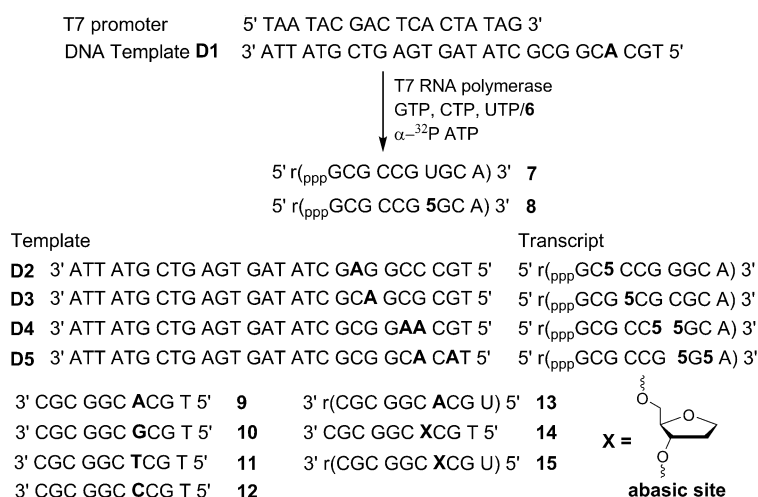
T7 promoter 5' TAA TAC GAC TCA CTA TAG 3'
DNA Template **D1** 3' ATT ATG CTG AGT GAT ATC GCG GC**A** CGT 5'

T7 RNA polymerase
GTP, CTP, UTP/**6**
$\alpha$–$^{32}$P ATP

5' r($_{ppp}$GCG CCG UGC A) 3' **7**
5' r($_{ppp}$GCG CCG **5**GC A) 3' **8**

Template

**D2** 3' ATT ATG CTG AGT GAT ATC G**A**G GCC CGT 5'
**D3** 3' ATT ATG CTG AGT GAT ATC GC**A** GCG CGT 5'
**D4** 3' ATT ATG CTG AGT GAT ATC GCG G**AA** CGT 5'
**D5** 3' ATT ATG CTG AGT GAT ATC GCG GC**A** C**A**T 5'

Transcript

5' r($_{ppp}$GC**5** CCG GGC A) 3'
5' r($_{ppp}$GCG **5**CG CGC A) 3'
5' r($_{ppp}$GCG CC**5** **5**GC A) 3'
5' r($_{ppp}$GCG CCG **5**G**5** A) 3'

3' CGC GGC **A**CG T 5' **9**
3' CGC GGC **G**CG T 5' **10**
3' CGC GGC **T**CG T 5' **11**
3' CGC GGC **C**CG T 5' **12**

3' r(CGC GGC **A**CG U) 5' **13**
3' CGC GGC **X**CG T 5' **14**
3' r(CGC GGC **X**CG U) 5' **15**

**X** =

abasic site